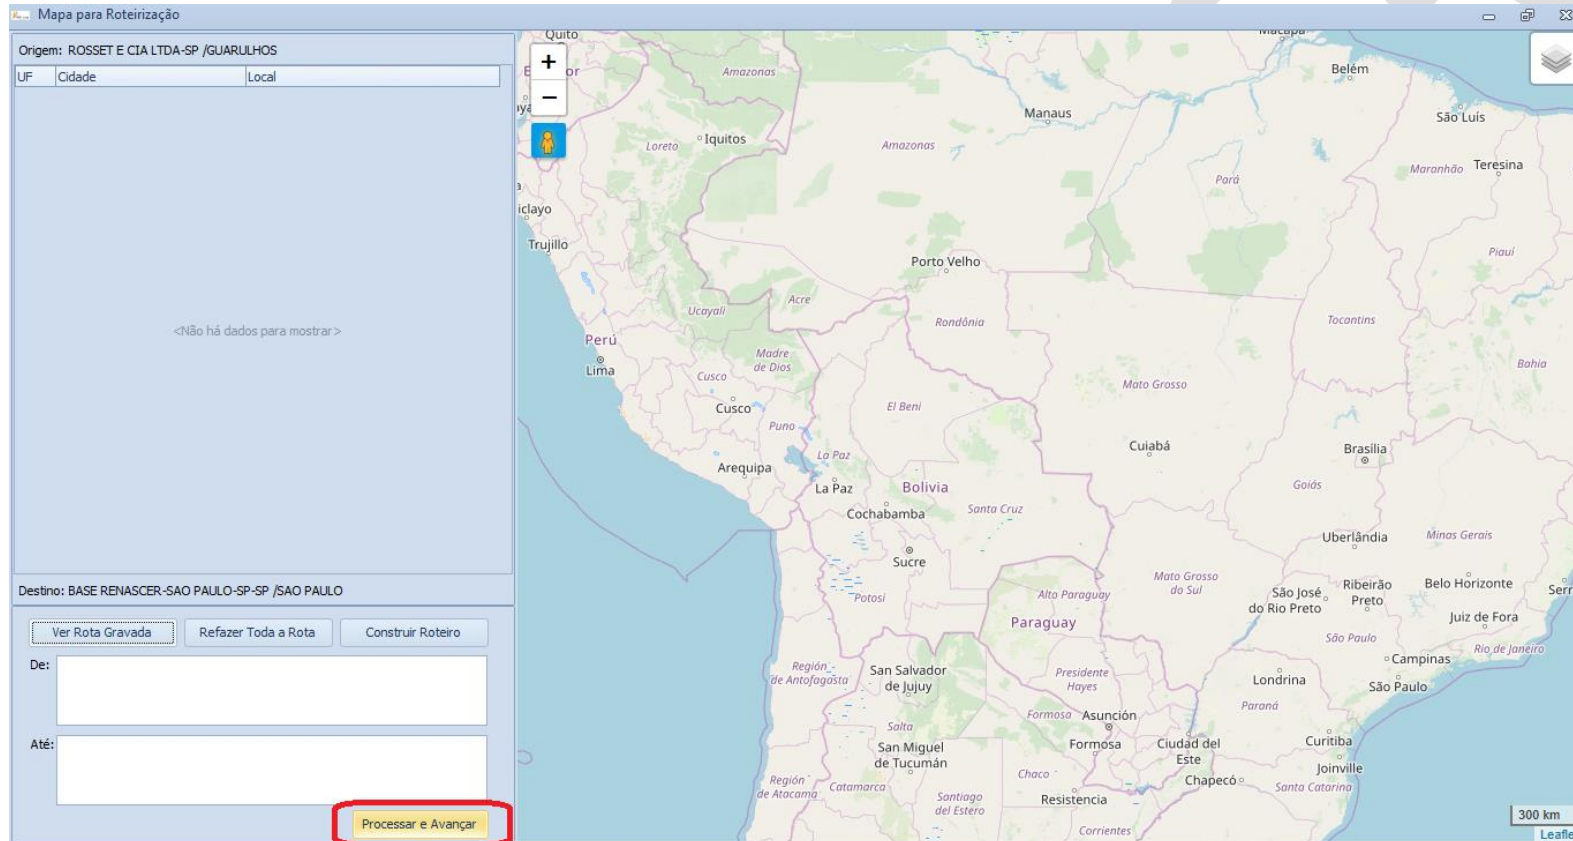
Mapa para Roteirização

Origem: ROSSET E CIA LTDA-SP /GUARULHOS

| UF | Cidade | Local |
|---|---|---|

<Não há dados para mostrar>

Destino: BASE RENASCER-SAO PAULO-SP-SP /SAO PAULO

Ver Rota Gravada
Refazer Toda a Rota
Construir Roteiro

De:

Até:

Processar e Avançar

+
−

Quito
Macapá
Belém
Manaus
São Luís
Amazonas
Iquitos
Loreto
Amazonas
Pará
Maranhão
Teresina
iclayo
Trujillo
Porto Velho
Piauí
Acre
Ucayali
Rondônia
Tocantins
Perú
Lima
Madre de Dios
Cusco
Cusco
Mato Grosso
Bahia
El Beni
Puno
Cuiabá
Brasília
La Paz
Arequipa
La Paz
Bolivia
Goiás
Cochabamba
Santa Cruz
Uberlândia
Minas Gerais
Sucre
Mato Grosso do Sul
São José do Rio Preto
Ribeirão Preto
Belo Horizonte
Potosí
Alto Paraguay
Paraguay
Juiz de Fora
São Paulo
Campinas
Rio de Janeiro
Región de Antofagasta
San Salvador de Jujuy
Presidente Hayes
Londrina
São Paulo
Paraná
Formosa
Asunción
Salta
San Miguel de Tucumán
Formosa
Ciudad del Este
Curitiba
Joinville
Chaco
Chapecó
Región de Atacama
Catamarca
Santiago del Estero
Resistencia
Santa Catarina
Corrientes
300 km
Leafle